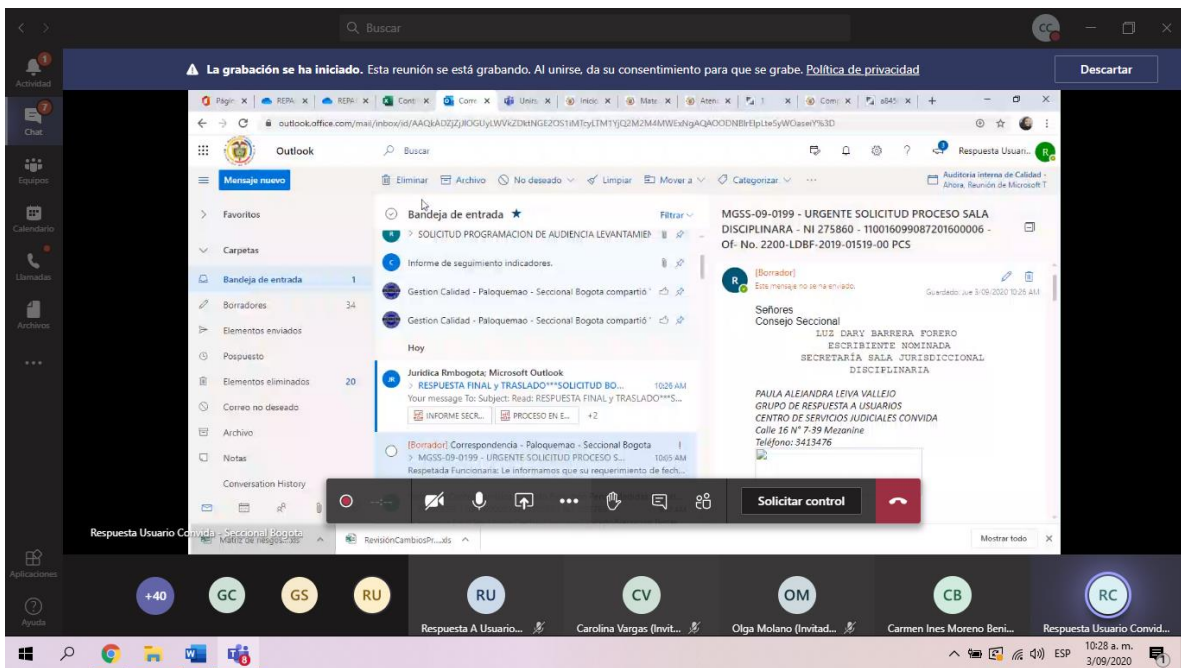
Buscar

CC

Actividad
Chat
Equipos
Calendario
Llamadas
Archivos
...

La grabación se ha iniciado. Esta reunión se está grabando. Al unirse, da su consentimiento para que se grabe. Política de privacidad

Descartar

outlook.office.com/mail/inbox/id/AAQkADZjZjI0OGUyLWVkZDktNGE2OS1iMTcyLTM1YjQ2M2M4MWExNgAQAOODNBlrElpLte5yWOaseiY%3D

Outlook

Buscar

Respuesta Usuari...

Mensaje nuevo

Eliminar Archivo No deseado Limpiar Mover a Categorizar ...

Auditoria interna de Calidad - Ahora, Reunión de Microsoft T

Favoritos
Carpetas
Bandeja de entrada 1
Borradores 34
Elementos enviados
Pospuesto
Elementos eliminados 20
Correo no deseado
Archivo
Notas
Conversation History

Bandeja de entrada
Filtrar

SOLICITUD PROGRAMACION DE AUDIENCIA LEVANTAMIEN

Informe de seguimiento indicadores.

Gestion Calidad - Paloquemao - Seccional Bogota compartió

Gestion Calidad - Paloquemao - Seccional Bogota compartió

Hoy

Juridica Rmbogota; Microsoft Outlook
RESPUESTA FINAL y TRASLADO***SOLICITUD BO... 10:26 AM
Your message To: Subject: Read: RESPUESTA FINAL y TRASLADO***S...
INFORME SECR... PROCESO EN E... +2

[Borrador] Correspondencia - Paloquemao - Seccional Bogota
MGSS-09-0199 - URGENTE SOLICITUD PROCESO S... 10:05 AM
Respetada Funcionaria: Le informamos que su requerimiento de fech...

MGSS-09-0199 - URGENTE SOLICITUD PROCESO SALA DISCIPLINARA - NI 275860 - 110016099087201600006 - Of- No. 2200-LDBF-2019-01519-00 PCS

[Borrador]
Este mensaje no se ha enviado.
Guardado: jue 3/09/2020 10:26 AM

Señores
Consejo Seccional
LUZ DARY BARRERA FORERO
ESCRIBIENTE NOMINADA
SECRETARÍA SALA JURISDICCIONAL
DISCIPLINARIA

PAULA ALEJANDRA LEIVA VALLEJO
GRUPO DE RESPUESTA A USUARIOS
CENTRO DE SERVICIOS JUDICIALES CONVIDA
Calle 16 N° 7-39 Mezanine
Teléfono: 3413476

Solicitar control

Respuesta Usuario Convida - Seccional Bogota
Matriz de riesgos.xls
RevisiónCambiosPr....xls
Mostrar todo

Aplicaciones
Ayuda

+40 GC GS RU RU CV OM CB RC
Respuesta A Usuario...
Carolina Vargas (Invit...
Olga Molano (Invitad...
Carmen Ines Moreno Beni...
Respuesta Usuario Convid...

ESP 10:28 a. m. 3/09/2020